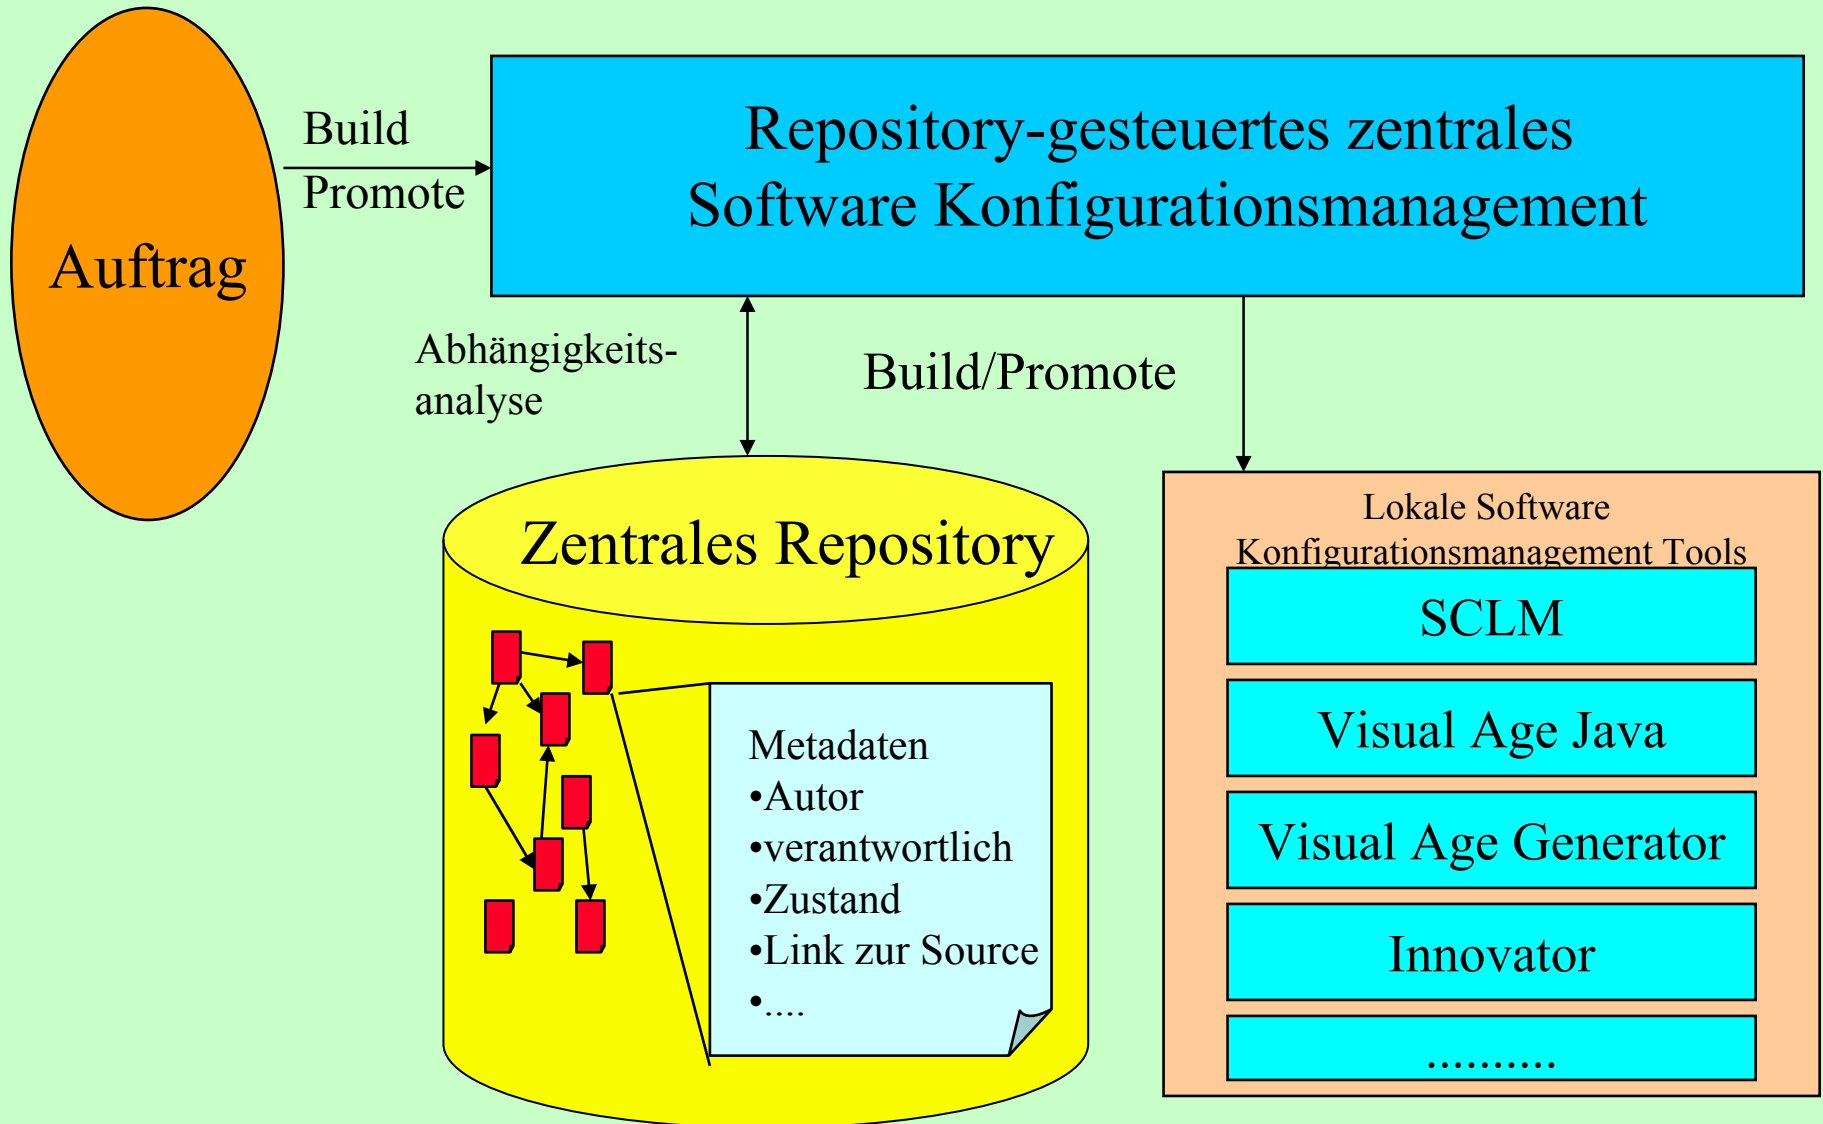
Auftrag

Build
Promote

Repository-gesteuertes zentrales Software Konfigurationsmanagement

Abhängigkeits-analyse

Build/Promote

Zentrales Repository

Metadaten
•Autor
•verantwortlich
•Zustand
•Link zur Source
•....

Lokale Software Konfigurationsmanagement Tools

SCLM

Visual Age Java

Visual Age Generator

Innovator

..........